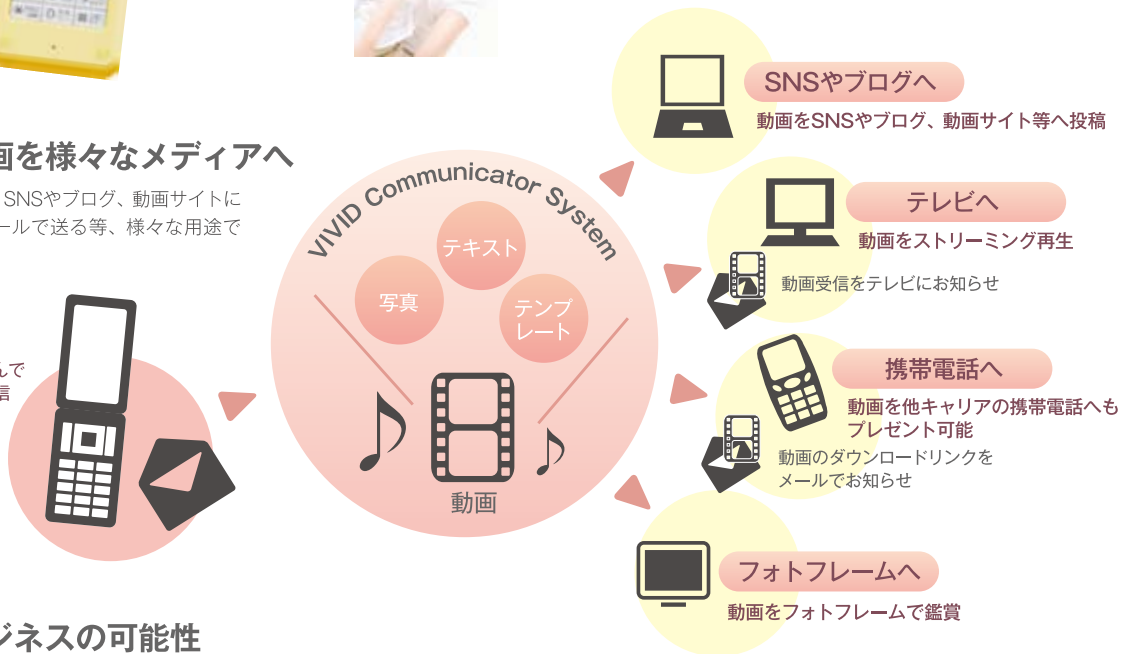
画を様々なメディアへ

SNSやブログ、動画サイトに
ールで送る等、様々な用途で

んで
信

VIVID Communicator System

テキスト

写真

テンプレート

♪

♪

動画

SNSやブログへ
動画をSNSやブログ、動画サイト等へ投稿

テレビへ
動画をストリーミング再生

動画受信をテレビにお知らせ

携帯電話へ
動画を他キャリアの携帯電話へもプレゼント可能

動画のダウンロードリンクをメールでお知らせ

フォトフレームへ
動画をフォトフレームで鑑賞

ジネスの可能性